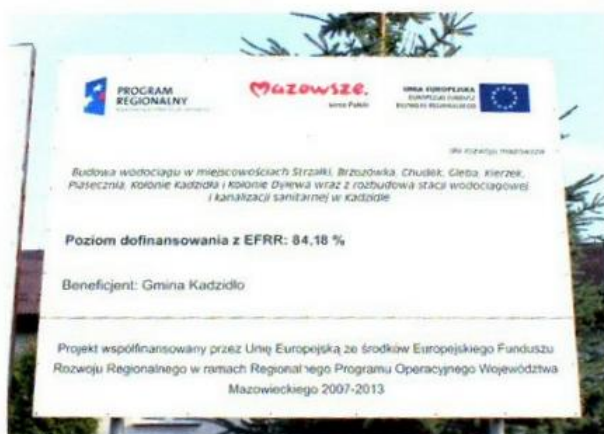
PROGRAM REGIONALNY

Mazowsze. serce Polski

UNIA EUROPEJSKA EUROPEJSKI FUNDUSZ ROZWOJU REGIONALNEGO

dla rozwoju Mazowsza

Budowa wodociągu w miejscowościach Strzałki, Brzozówka, Chudek, Gleba, Kierzek, Piasecznia, Kolonie Kadzidło i Kolonie Dylewa wraz z rozbudową stacji wodociągowej i kanalizacji sanitarnej w Kadzidle

Poziom dofinansowania z EFRR: 84,18 %

Beneficjent: Gmina Kadzidło

Projekt współfinansowany przez Unię Europejską ze środków Europejskiego Funduszu Rozwoju Regionalnego w ramach Regionalnego Programu Operacyjnego Województwa Mazowieckiego 2007-2013